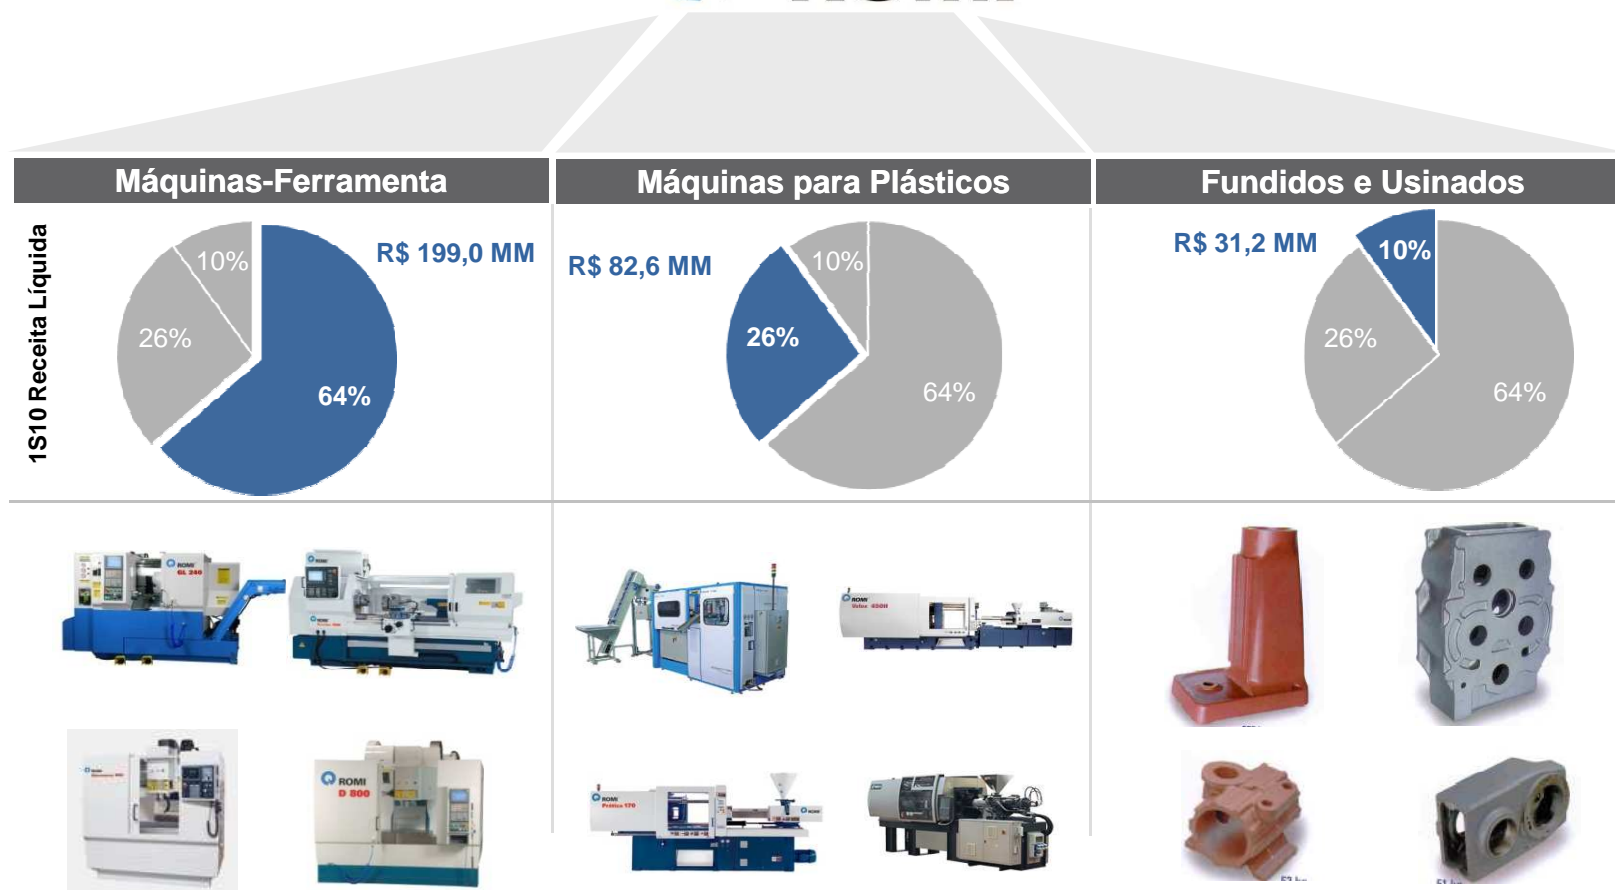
Máquinas-Ferramenta

Máquinas para Plásticos

Fundidos e Usinados

1S10 Receita Líquida

R$ 199,0 MM

10%

26%

64%

R$ 82,6 MM

10%

26%

64%

R$ 31,2 MM

10%

26%

64%

ROMI GL 240

ROMI

ROMI D 800

ROMI Velox 450R

ROMI Prática 170

ROMI